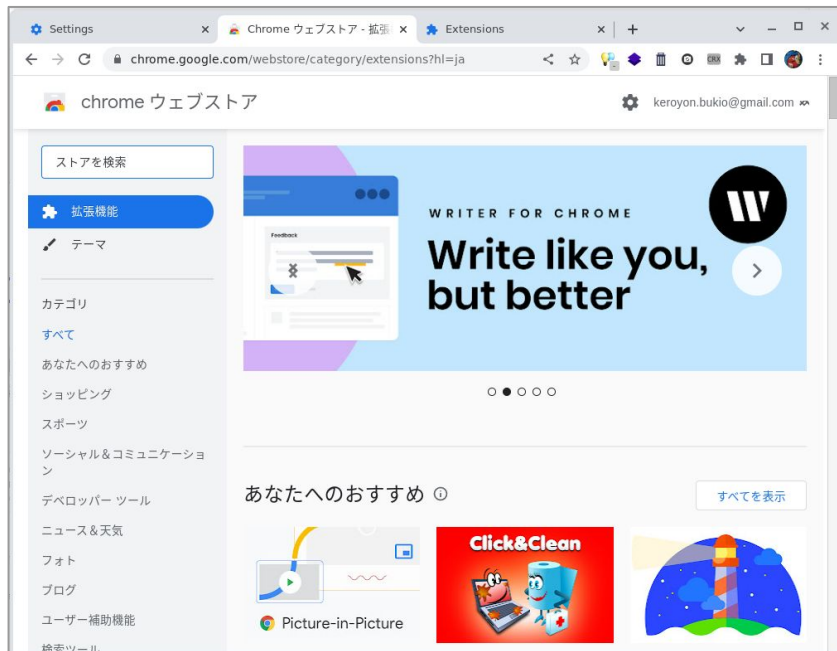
Settings ×
Chrome ウェブストア - 拡張 ×
Extensions ×
+

chrome.google.com/webstore/category/extensions?hl=ja

chrome ウェブストア
keroyon.bukio@gmail.com

ストアを検索

拡張機能
テーマ

カテゴリ
すべて
あなたへのおすすめ
ショッピング
スポーツ
ソーシャル＆コミュニケーション
デベロッパー ツール
ニュース＆天気
フォト
ブログ
ユーザー補助機能
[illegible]

Feedback

WRITER FOR CHROME
Write like you, but better

あなたへのおすすめ
すべてを表示

Click&Clean

Picture-in-Picture